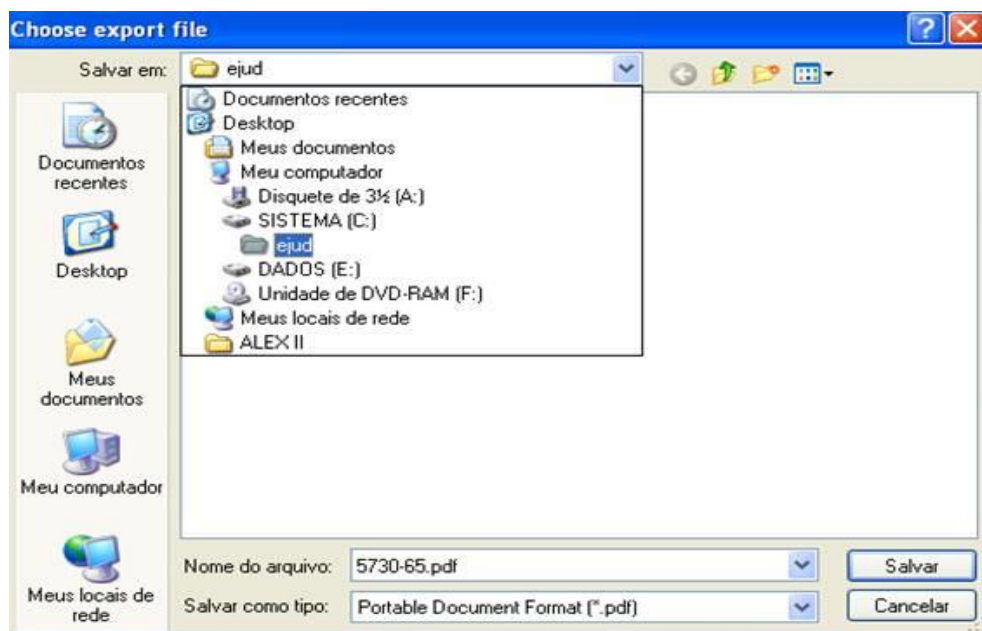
Choose export file

Salvar em: ejud

Documentos recentes
Desktop
Meus documentos
Meu computador
Disquete de 3½ (A:)
SISTEMA (C:)
ejud
DADOS (E:)
Unidade de DVD-RAM (F:)
Meus locais de rede
ALEX II

Documentos recentes

Desktop

Meus documentos

Meu computador

Meus locais de rede

Nome do arquivo: 5730-65.pdf

Salvar como tipo: Portable Document Format (*.pdf)

Salvar

Cancelar